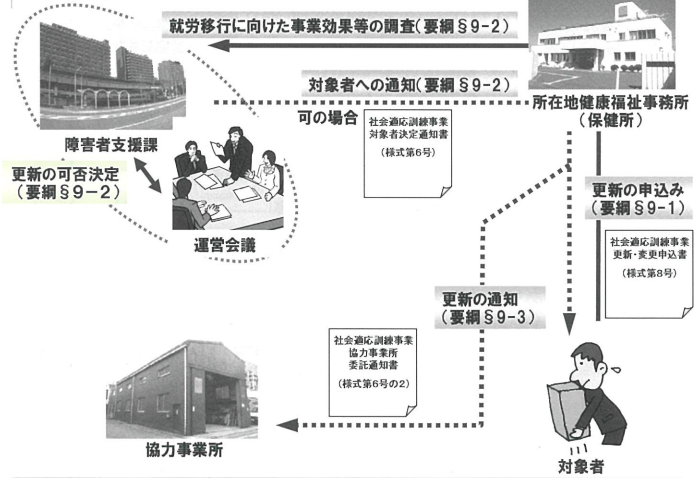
就労移行に向けた事業効果等の調査（要綱§9−2）

対象者への通知（要綱§9−2）

所在地健康福祉事務所
（保健所）

障害者支援課

可の場合

社会適応訓練事業
対象者決定通知書

（様式第6号）

更新の可否決定
（要綱§9−2）

運営会議

更新の申込み
（要綱§9−1）

社会適応訓練事業
更新・変更申込書

（様式第8号）

更新の通知
（要綱§9−3）

社会適応訓練事業
協力事業所
委託通知書

（様式第6号の2）

協力事業所

対象者